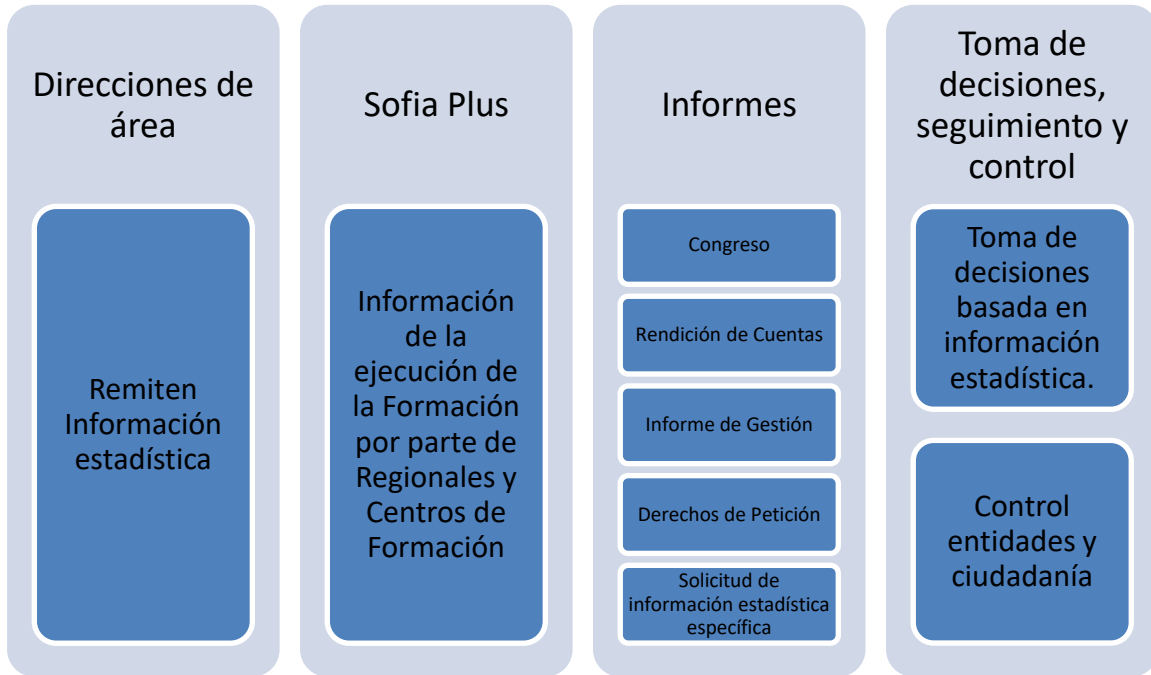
Direcciones de área

Remiten Información estadística

Sofia Plus

Información de la ejecución de la Formación por parte de Regionales y Centros de Formación

Informes

Congreso

Rendición de Cuentas

Informe de Gestión

Derechos de Petición

Solicitud de información estadística específica

Toma de decisiones, seguimiento y control

Toma de decisiones basada en información estadística.

Control entidades y ciudadanía